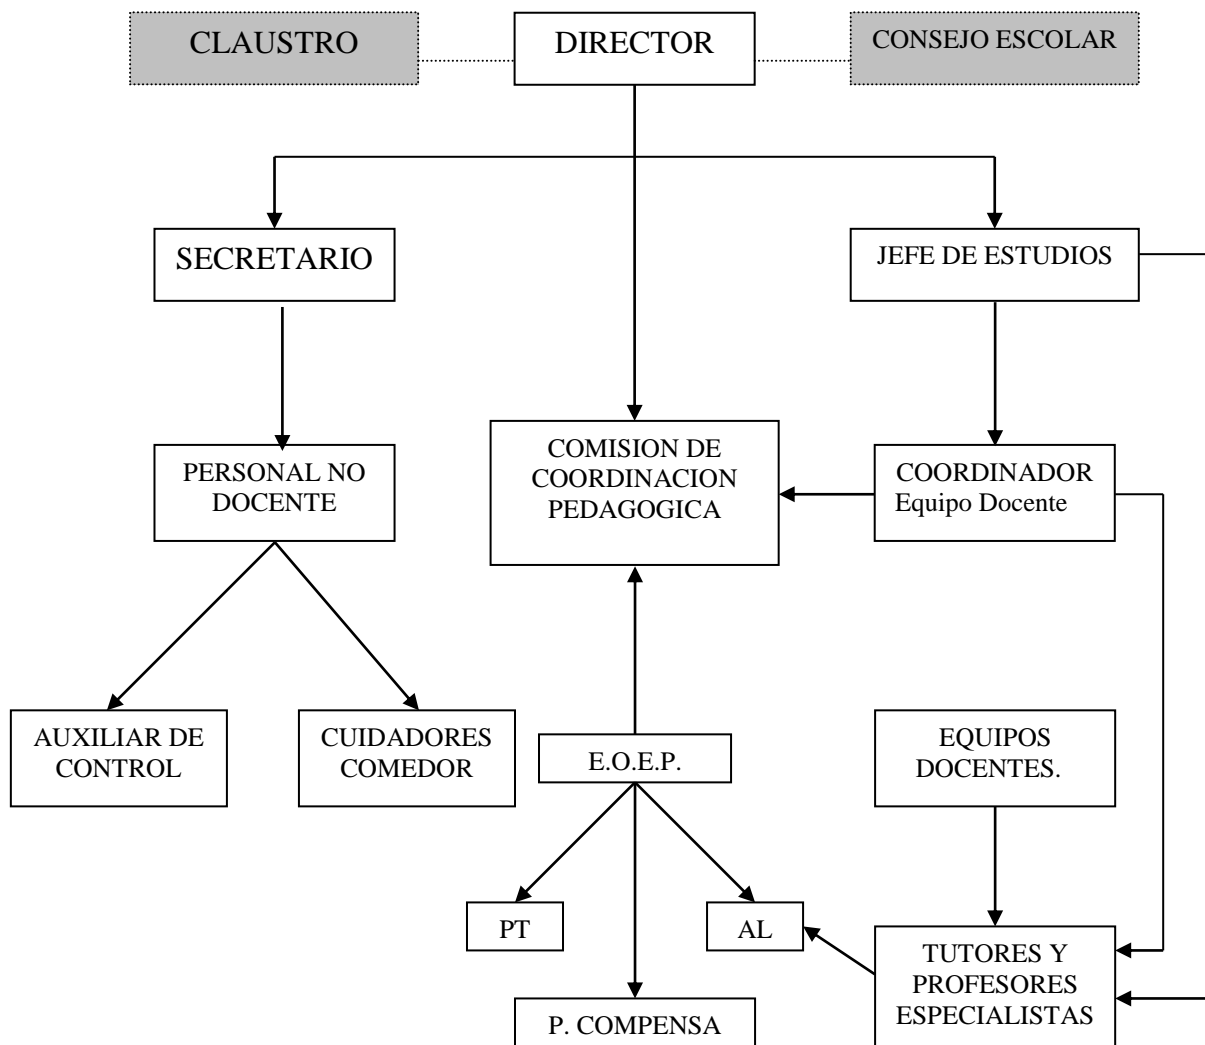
CLAUSTRO

DIRECTOR

CONSEJO ESCOLAR

SECRETARIO

JEFE DE ESTUDIOS

PERSONAL NO DOCENTE

COMISION DE COORDINACION PEDAGOGICA

COORDINADOR Equipo Docente

AUXILIAR DE CONTROL

CUIDADORES COMEDOR

E.O.E.P.

EQUIPOS DOCENTES.

PT

AL

TUTORES Y PROFESORES ESPECIALISTAS

P. COMPENSA